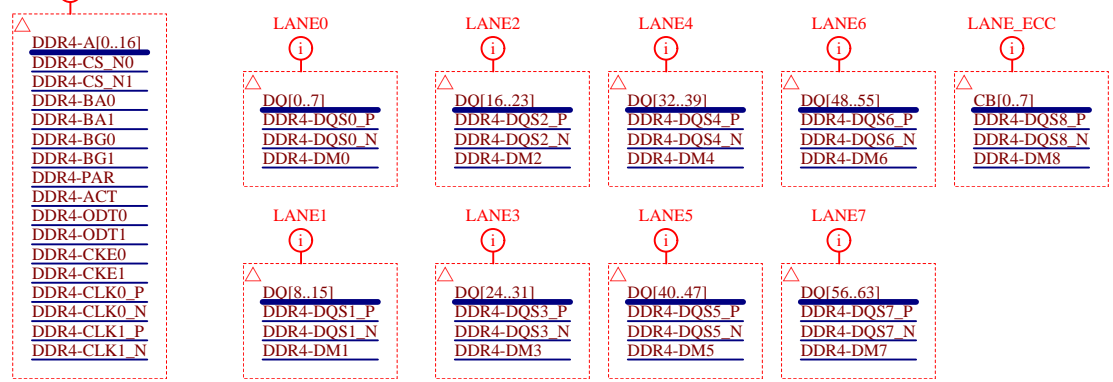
DDR4-A[0..16]
DDR4-CS_N0
DDR4-CS_N1
DDR4-BA0
DDR4-BA1
DDR4-BG0
DDR4-BG1
DDR4-PAR
DDR4-ACT
DDR4-ODT0
DDR4-ODT1
DDR4-CKE0
DDR4-CKE1
DDR4-CLK0_P
DDR4-CLK0_N
DDR4-CLK1_P
DDR4-CLK1_N

LANE0
i
DQ[0..7]
DDR4-DQS0_P
DDR4-DQS0_N
DDR4-DM0

LANE2
i
DQ[16..23]
DDR4-DQS2_P
DDR4-DQS2_N
DDR4-DM2

LANE4
i
DQ[32..39]
DDR4-DQS4_P
DDR4-DQS4_N
DDR4-DM4

LANE6
i
DQ[48..55]
DDR4-DQS6_P
DDR4-DQS6_N
DDR4-DM6

LANE_ECC
i
CB[0..7]
DDR4-DQS8_P
DDR4-DQS8_N
DDR4-DM8

LANE1
i
DQ[8..15]
DDR4-DQS1_P
DDR4-DQS1_N
DDR4-DM1

LANE3
i
DQ[24..31]
DDR4-DQS3_P
DDR4-DQS3_N
DDR4-DM3

LANE5
i
DQ[40..47]
DDR4-DQS5_P
DDR4-DQS5_N
DDR4-DM5

LANE7
i
DQ[56..63]
DDR4-DQS7_P
DDR4-DQS7_N
DDR4-DM7